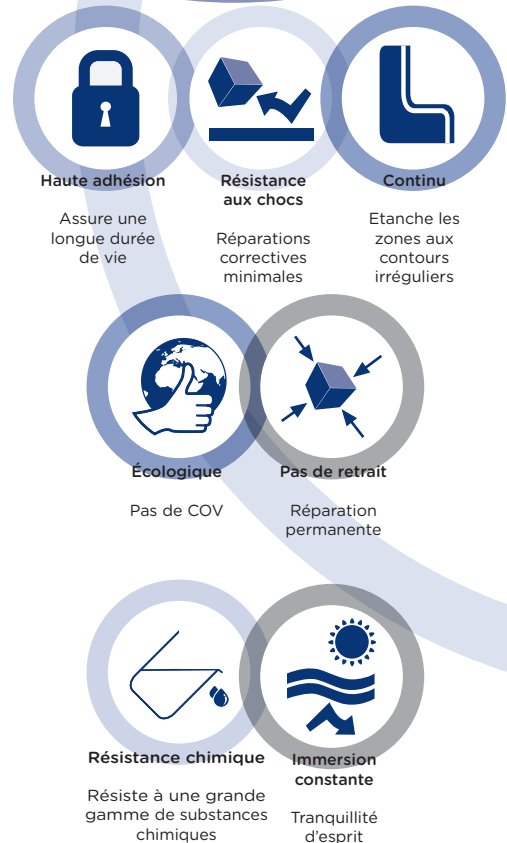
Haute adhésion

Assure une longue durée de vie

Résistance aux chocs

Réparations correctives minimales

Continu

Etanche les zones aux contours irréguliers

Écologique

Pas de COV

Pas de retrait

Réparation permanente

Résistance chimique

Résiste à une grande gamme de substances chimiques

Immersion constante

Tranquillité d'esprit